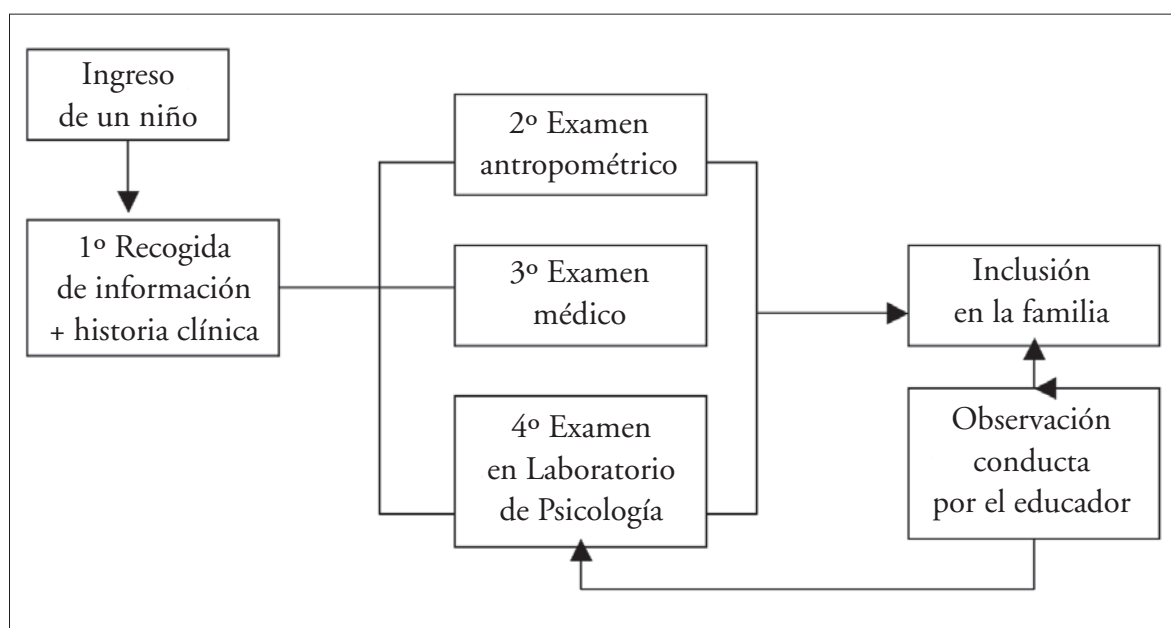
Ingreso de un niño

1º Recogida de información + historia clínica

2º Examen antropométrico

3º Examen médico

4º Examen en Laboratorio de Psicología

Inclusión en la familia

Observación conducta por el educador